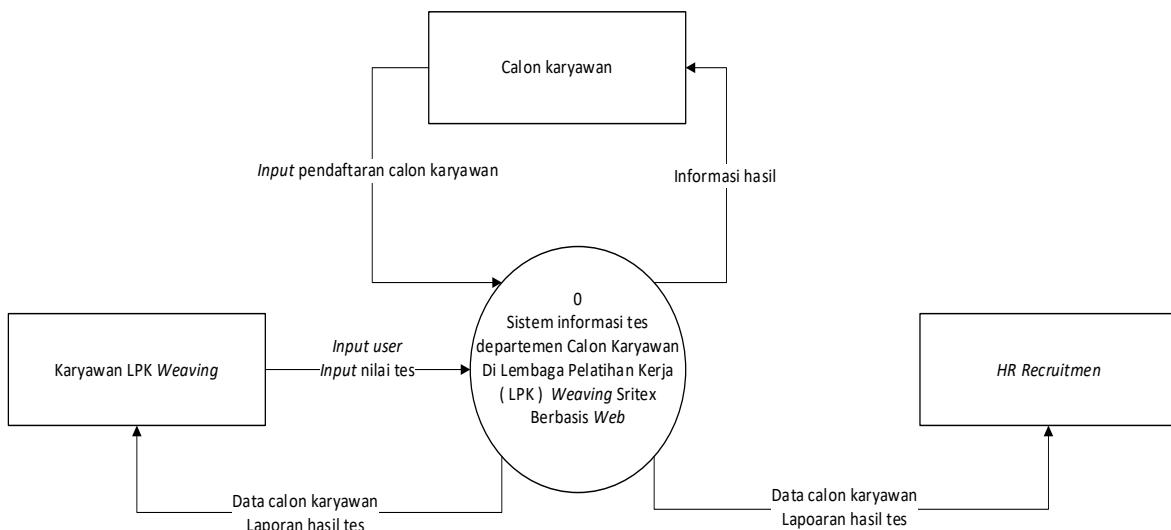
Calon karyawan

Input pendaftaran calon karyawan

Informasi hasil

0
Sistem informasi tes departemen Calon Karyawan Di Lembaga Pelatihan Kerja ( LPK ) Weaving Sritex Berbasis Web

Karyawan LPK Weaving

Input user
Input nilai tes

HR Recruitmen

Data calon karyawan
Laporan hasil tes

Data calon karyawan
Lapoaran hasil tes